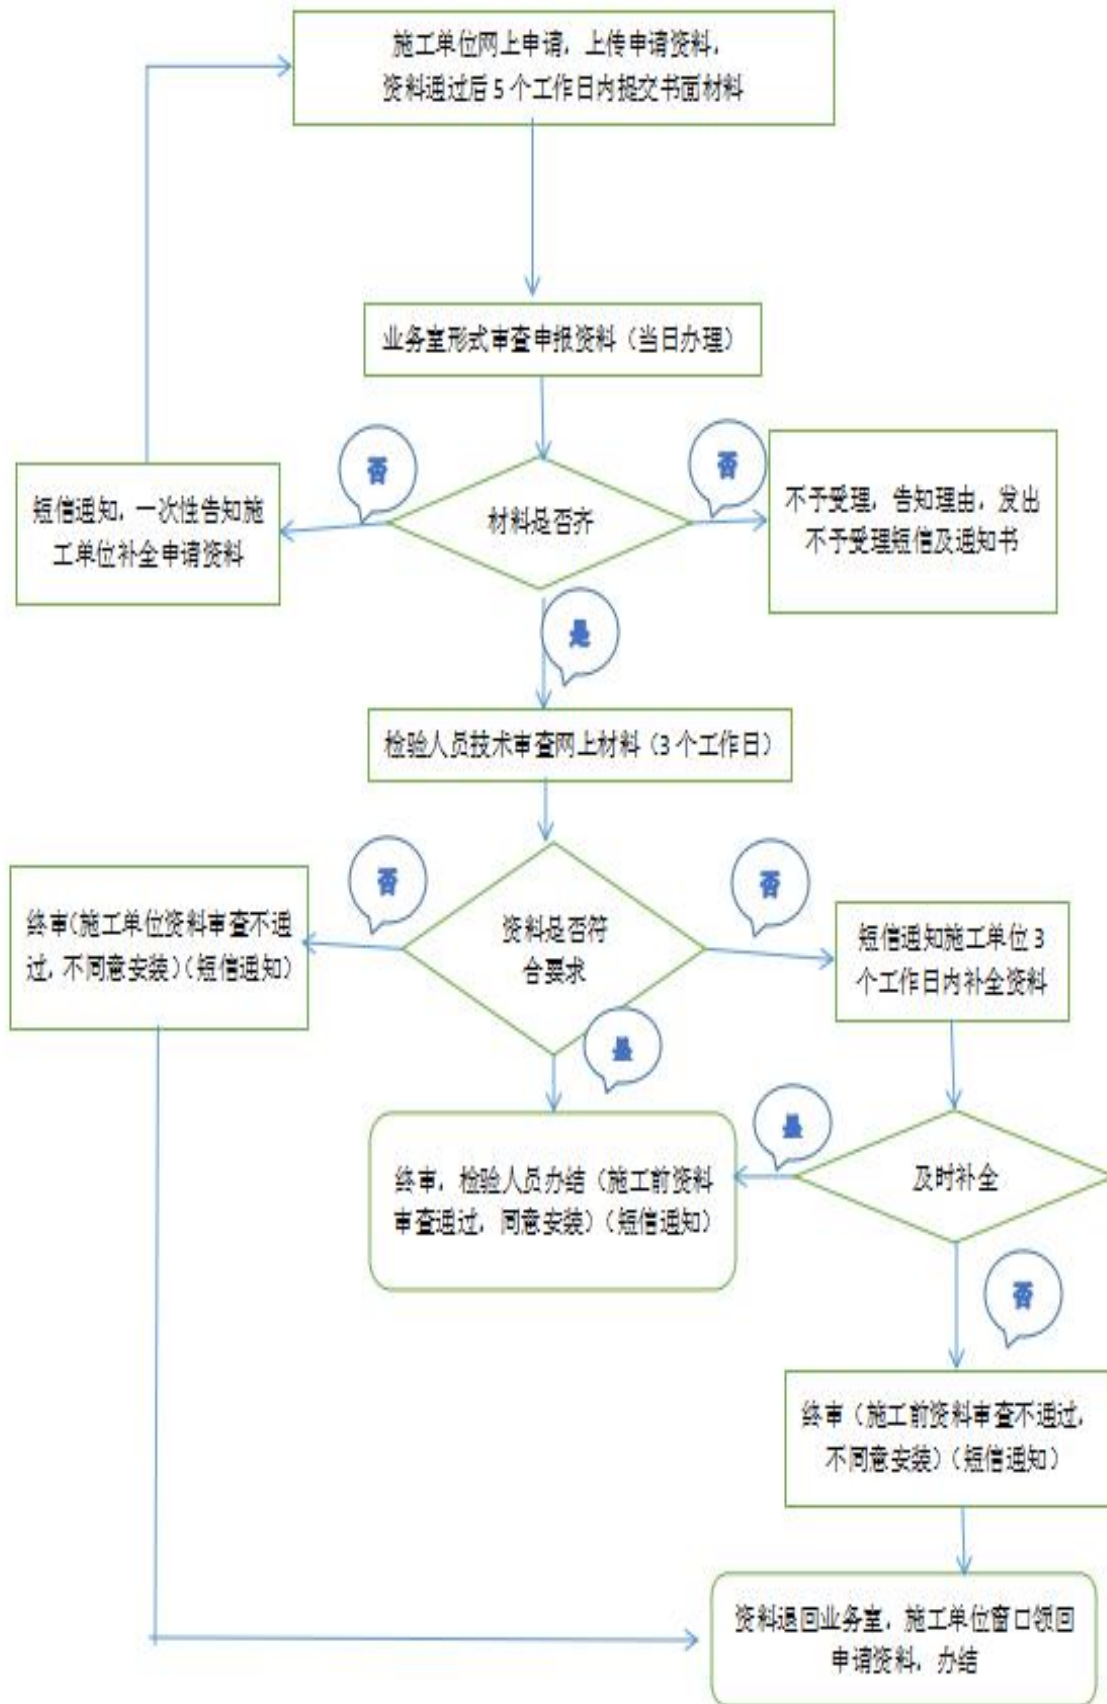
施工单位网上申请，上传申请资料，资料通过后 5 个工作日内提交书面材料

业务室形式审查申报资料（当日办理）

否

否

短信通知，一次性告知施工单位补全申请资料

材料是否齐

不予受理，告知理由，发出不予受理短信及通知书

是

检验人员技术审查网上材料（3 个工作日）

否

否

终审(施工单位资料审查不通过，不同意安装)（短信通知）

资料是否符合要求

短信通知施工单位 3 个工作日内补全资料

是

是

终审，检验人员办结（施工前资料审查通过，同意安装）（短信通知）

及时补全

否

终审（施工前资料审查不通过，不同意安装）（短信通知）

资料退回业务室，施工单位窗口领回申请资料，办结